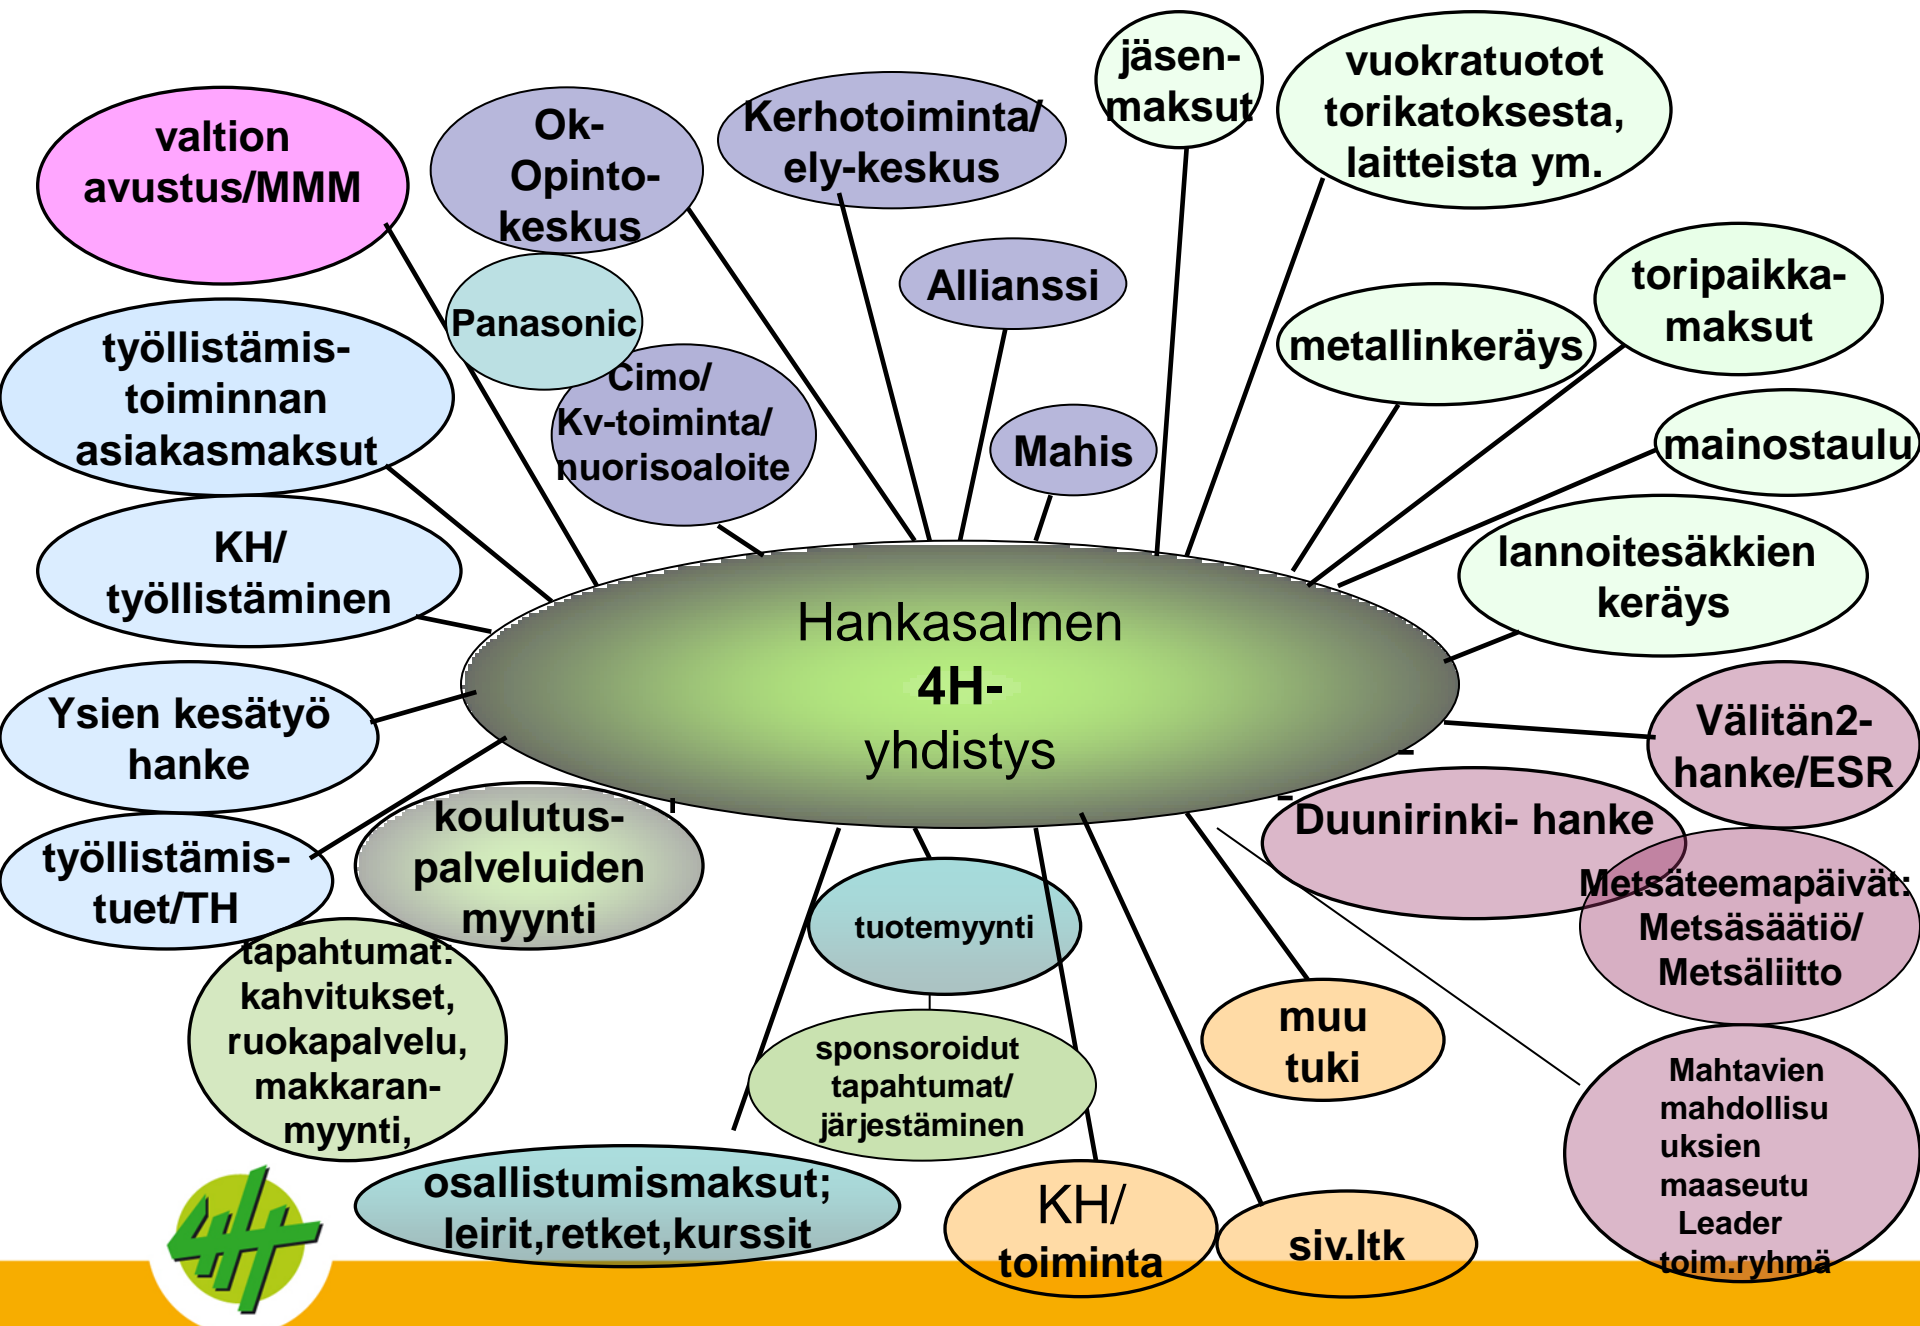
Hankasalmen
4H-
yhdistys

valtion avustus/MMM

Ok-Opinto-keskus

Kerhotoiminta/ ely-keskus

jäsen-maksut

vuokratuotot torikatoksesta, laitteista ym.

Panasonic

Allianssi

toripaikka-maksut

metallinkeräys

työllistämis-toiminnan asiakasmaksut

Cimo/ Kv-toiminta/ nuorisoaloite

Mahis

mainostaulu

KH/ työllistäminen

lannoitesäkkien keräys

Ysien kesätyö hanke

Välitän2-hanke/ESR

Duunirinki- hanke

työllistämis-tuet/TH

koulutus-palveluiden myynti

tuotemyynti

Metsäteemapäivät: Metsäsäätiö/ Metsäliitto

tapahtumat: kahvitukset, ruokapalvelu, makkaran-myynti,

sponsoroidut tapahtumat/ järjestäminen

muu tuki

Mahtavien mahdollisu uksien maaseutu Leader toim.ryhmä

osallistumismaksut; leirit,retket,kurssit

KH/ toiminta

siv.ltk

4H